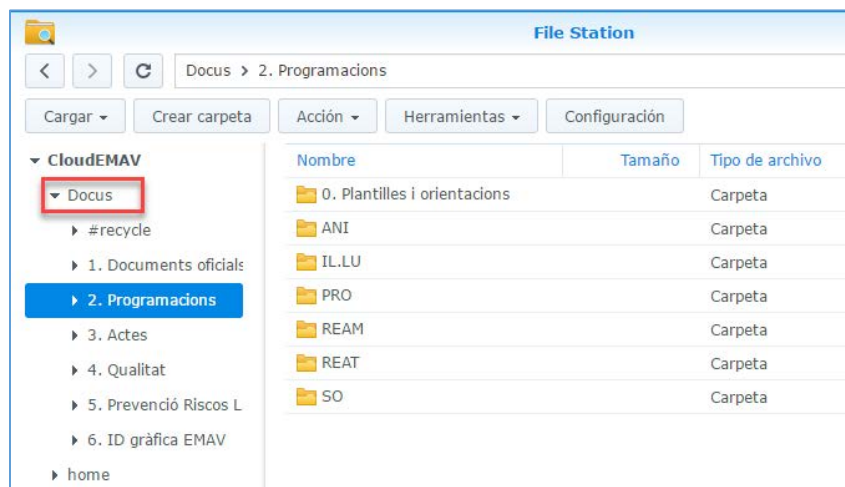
File Station

Docus > 2. Programacions

Cargar ▾
Crear carpeta
Acción ▾
Herramientas ▾
Configuración

▾ CloudEMAV
▾ Docus
▸ #recycle
▸ 1. Documents oficials
▸ 2. Programacions
▸ 3. Actes
▸ 4. Qualitat
▸ 5. Prevenció Riscos L
▸ 6. ID gràfica EMAV
▸ home

| Nombre | Tamaño | Tipo de archivo |
|---|---|---|
| 0. Plantilles i orientacions | | Carpeta |
| ANI | | Carpeta |
| IL.LU | | Carpeta |
| PRO | | Carpeta |
| REAM | | Carpeta |
| REAT | | Carpeta |
| SO | | Carpeta |